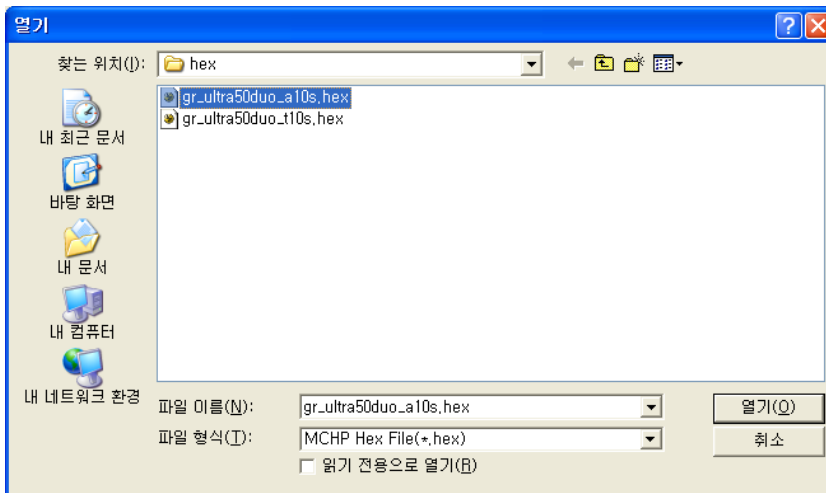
열기

찾는 위치(I): hex

gr_ultra50duo_a10s.hex
gr_ultra50duo_t10s.hex

내 최근 문서
바탕 화면
내 문서
내 컴퓨터
내 네트워크 환경

파일 이름(N): gr_ultra50duo_a10s.hex
파일 형식(T): MCHP Hex File(*.hex)
읽기 전용으로 열기(R)

열기(O)
취소